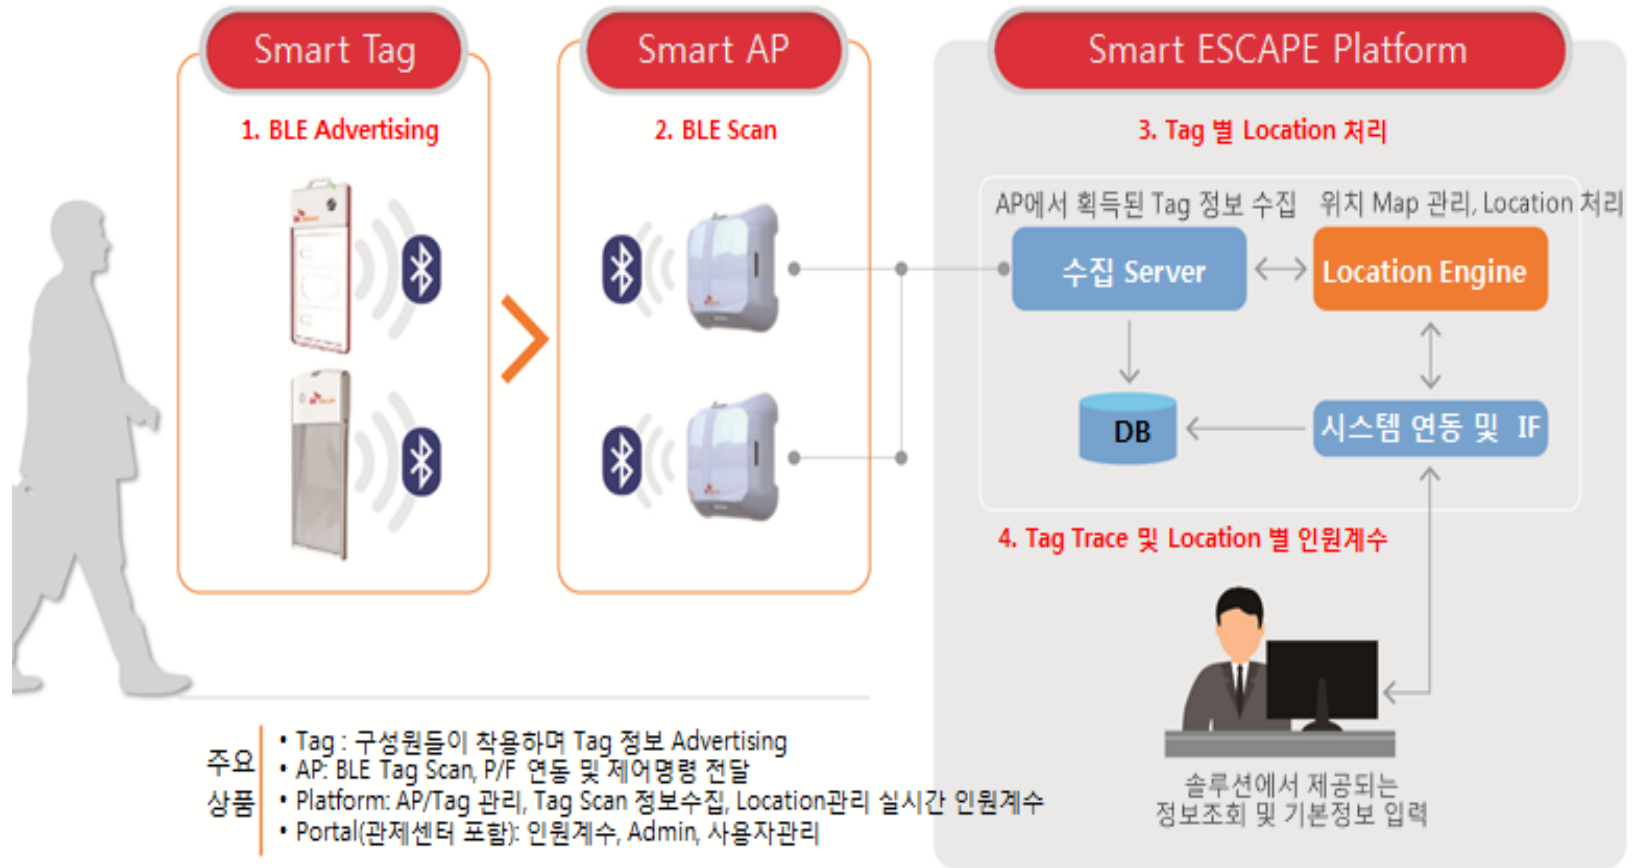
Smart Tag

1. BLE Advertising

Smart AP

2. BLE Scan

Smart ESCAPE Platform

3. Tag 별 Location 처리

AP에서 획득된 Tag 정보 수집

위치 Map 관리, Location 처리

수집 Server

Location Engine

DB

시스템 연동 및 IF

4. Tag Trace 및 Location 별 인원계수

솔루션에서 제공되는 정보조회 및 기본정보 입력

주요 상품

• Tag : 구성원들이 착용하며 Tag 정보 Advertising
• AP: BLE Tag Scan, P/F 연동 및 제어명령 전달
• Platform: AP/Tag 관리, Tag Scan 정보수집, Location관리 실시간 인원계수
• Portal(관제센터 포함): 인원계수, Admin, 사용자관리